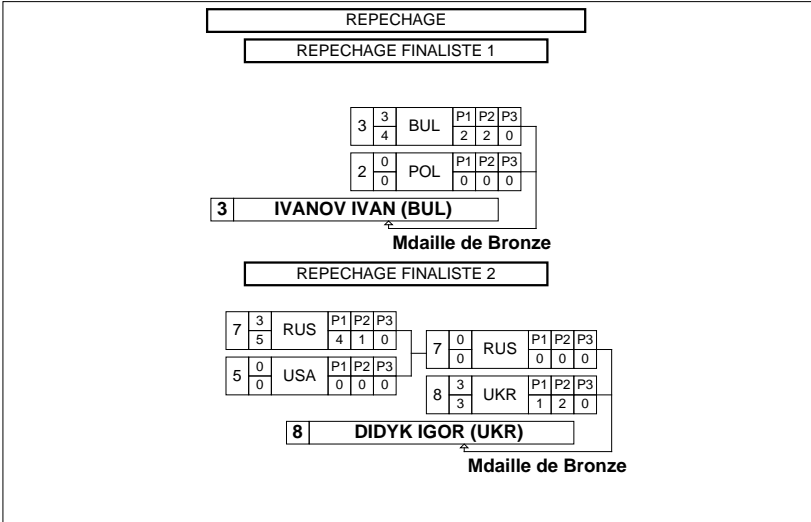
REPECHAGE

REPECHAGE FINALISTE 1

| 3 | 3 / 4 | BUL | P1 | P2 | P3 |
|---|---|---|---|---|---|
| | | | 2 | 2 | 0 |

| 2 | 0 / 0 | POL | P1 | P2 | P3 |
|---|---|---|---|---|---|
| | | | 0 | 0 | 0 |

3 IVANOV IVAN (BUL)

Mdaille de Bronze

REPECHAGE FINALISTE 2

| 7 | 3 / 5 | RUS | P1 | P2 | P3 |
|---|---|---|---|---|---|
| | | | 4 | 1 | 0 |

| 5 | 0 / 0 | USA | P1 | P2 | P3 |
|---|---|---|---|---|---|
| | | | 0 | 0 | 0 |

| 7 | 0 / 0 | RUS | P1 | P2 | P3 |
|---|---|---|---|---|---|
| | | | 0 | 0 | 0 |

| 8 | 3 / 3 | UKR | P1 | P2 | P3 |
|---|---|---|---|---|---|
| | | | 1 | 2 | 0 |

8 DIDYK IGOR (UKR)

Mdaille de Bronze